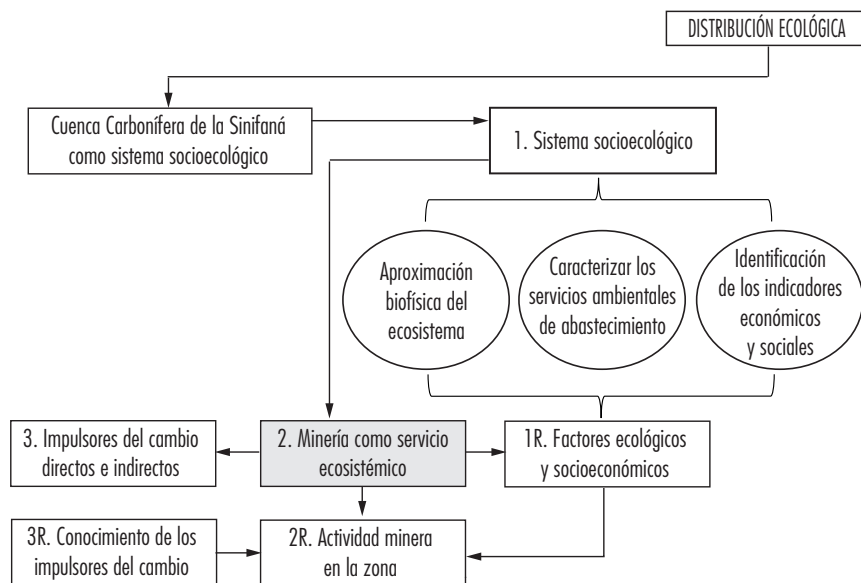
DISTRIBUCIÓN ECOLÓGICA

Cuenca Carbonífera de la Sinifaná como sistema socioecológico

1. Sistema socioecológico

Aproximación biofísica del ecosistema

Caracterizar los servicios ambientales de abastecimiento

Identificación de los indicadores económicos y sociales

3. Impulsores del cambio directos e indirectos

2. Minería como servicio ecosistémico

1R. Factores ecológicos y socioeconómicos

3R. Conocimiento de los impulsores del cambio

2R. Actividad minera en la zona